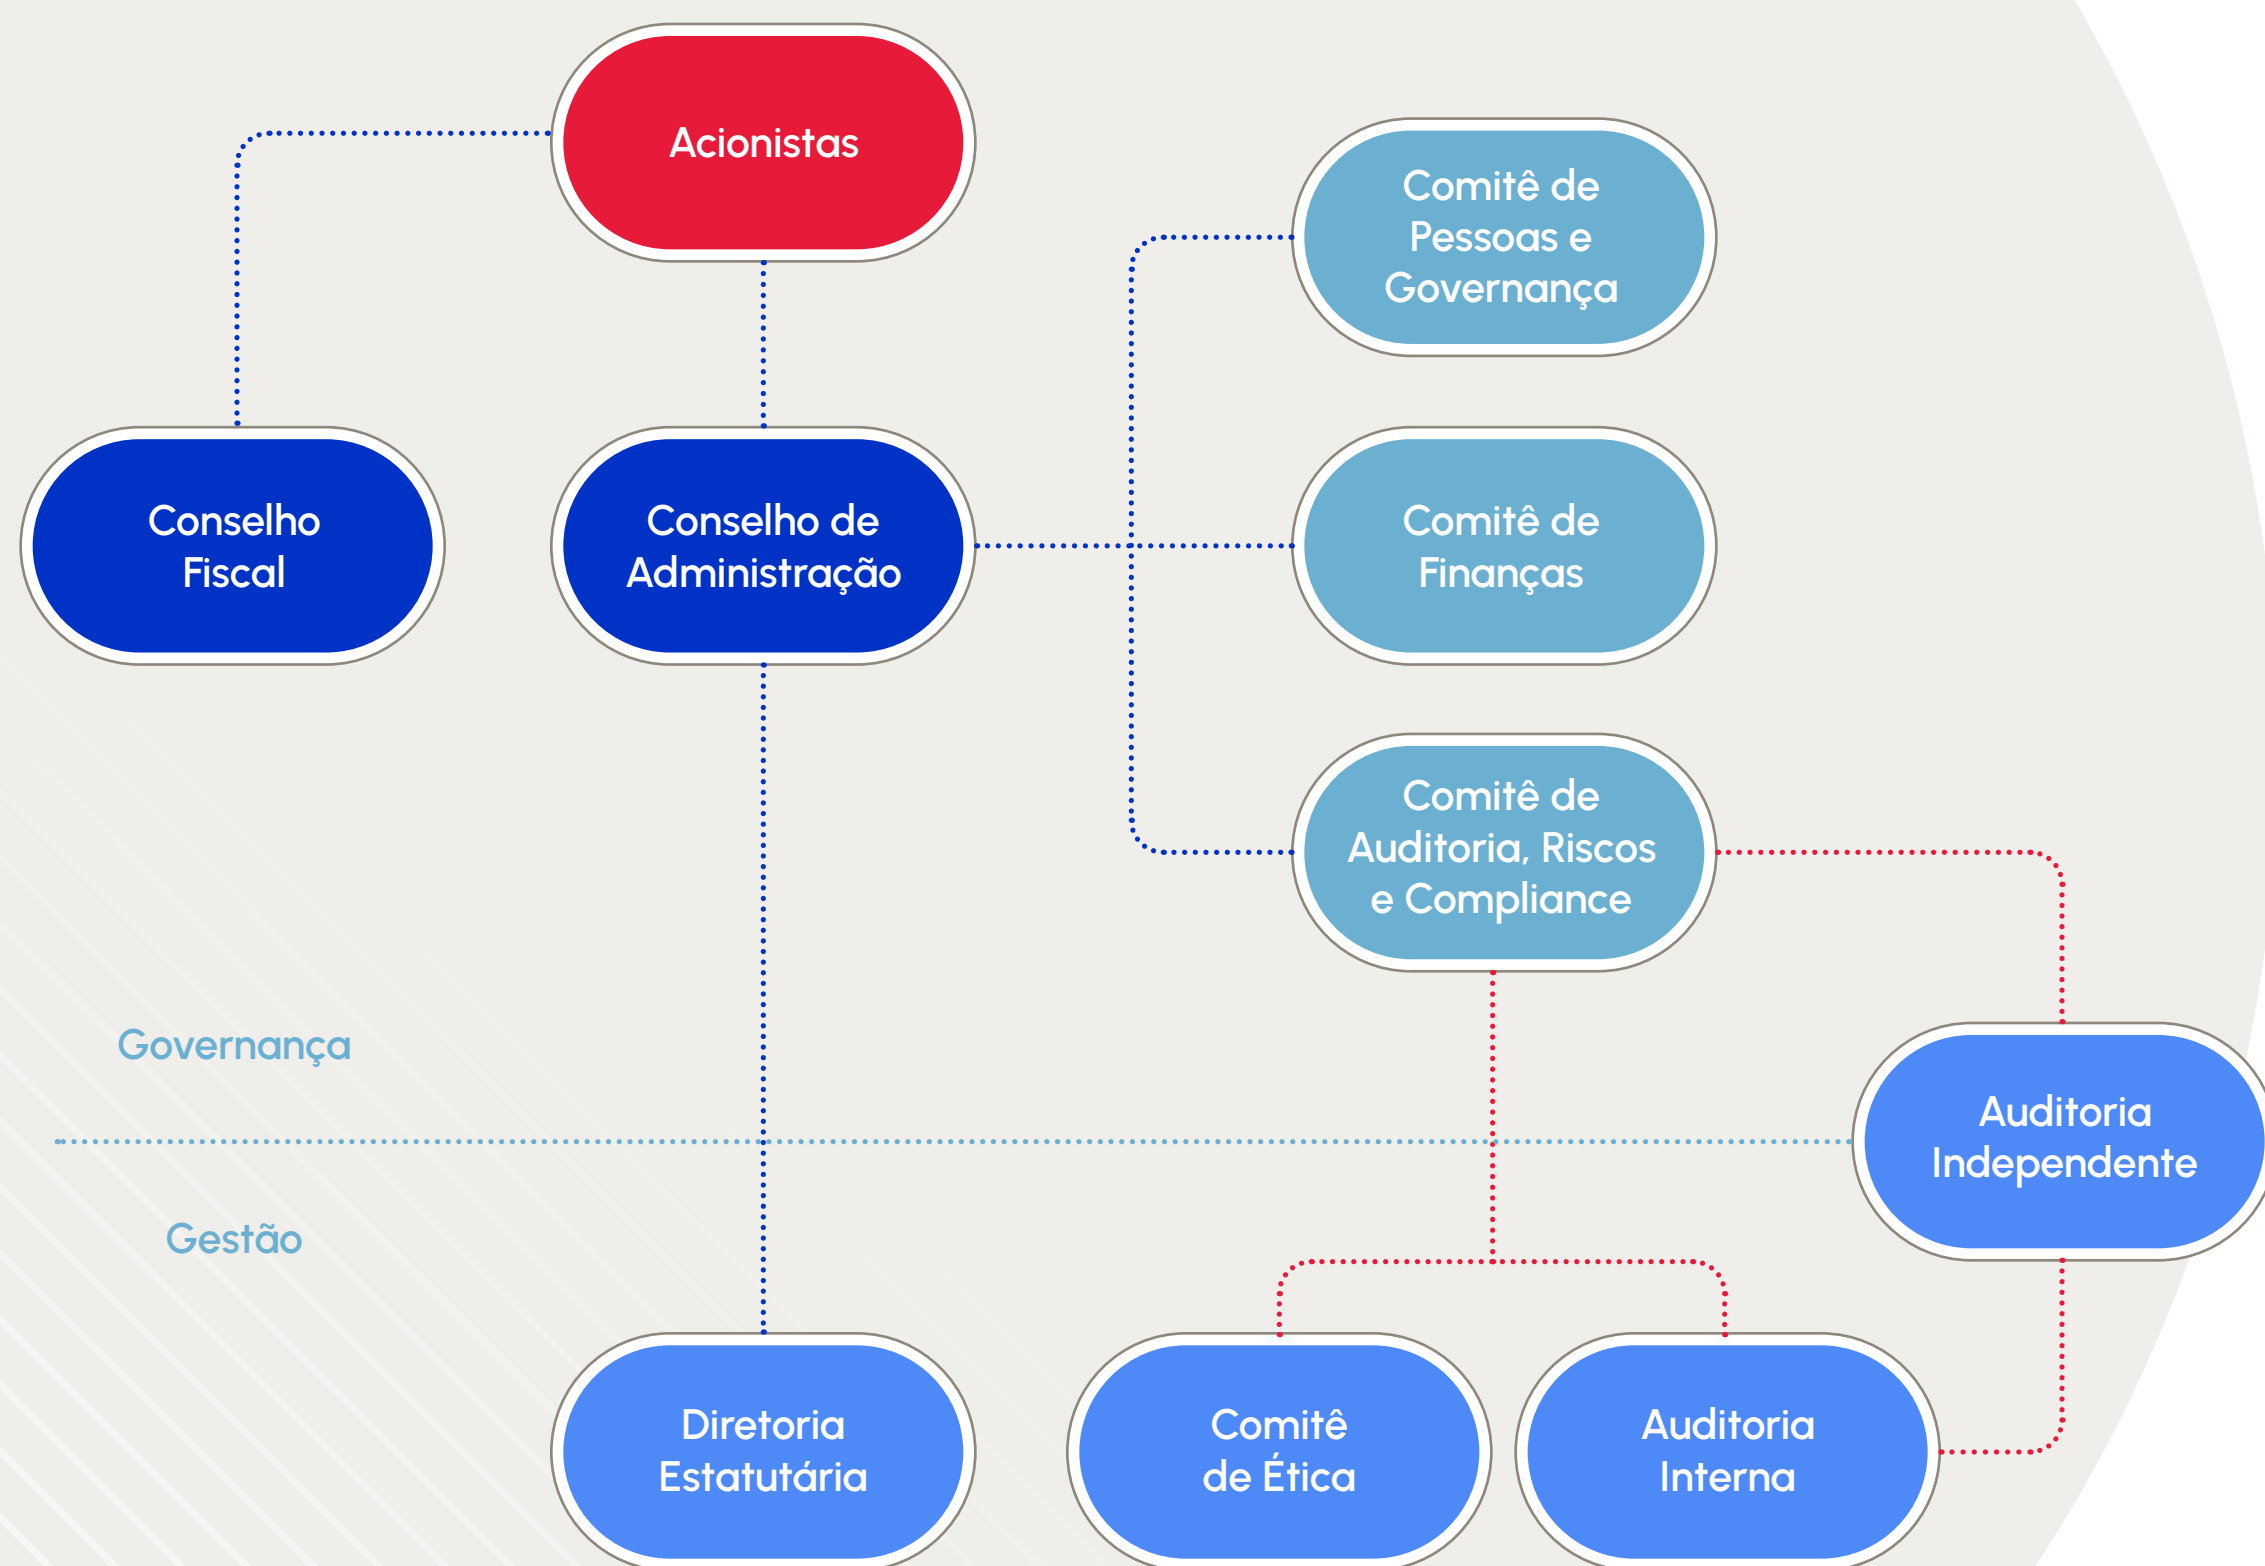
Acionistas

Comitê de Pessoas e Governança

Conselho Fiscal

Conselho de Administração

Comitê de Finanças

Comitê de Auditoria, Riscos e Compliance

Governança

Auditoria Independente

Gestão

Diretoria Estatutária

Comitê de Ética

Auditoria Interna